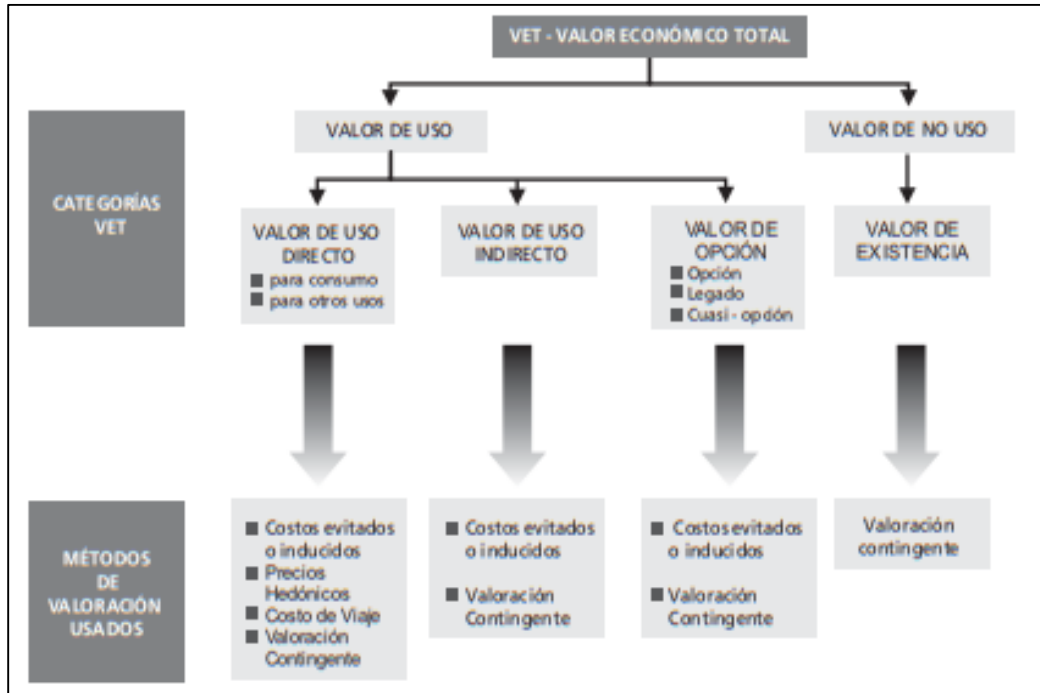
VET - VALOR ECONÓMICO TOTAL

VALOR DE USO

VALOR DE NO USO

CATEGORÍAS VET

VALOR DE USO DIRECTO
■ para consumo
■ para otros usos

VALOR DE USO INDIRECTO

VALOR DE OPCIÓN
■ Opción
■ Legado
■ Cuasi - opción

VALOR DE EXISTENCIA

MÉTODOS DE VALORACIÓN USADOS

■ Costos evitados o inducidos
■ Precios Hedónicos
■ Costo de Viaje
■ Valoración Contingente

■ Costos evitados o inducidos
■ Valoración Contingente

■ Costos evitados o inducidos
■ Valoración Contingente

Valoración contingente